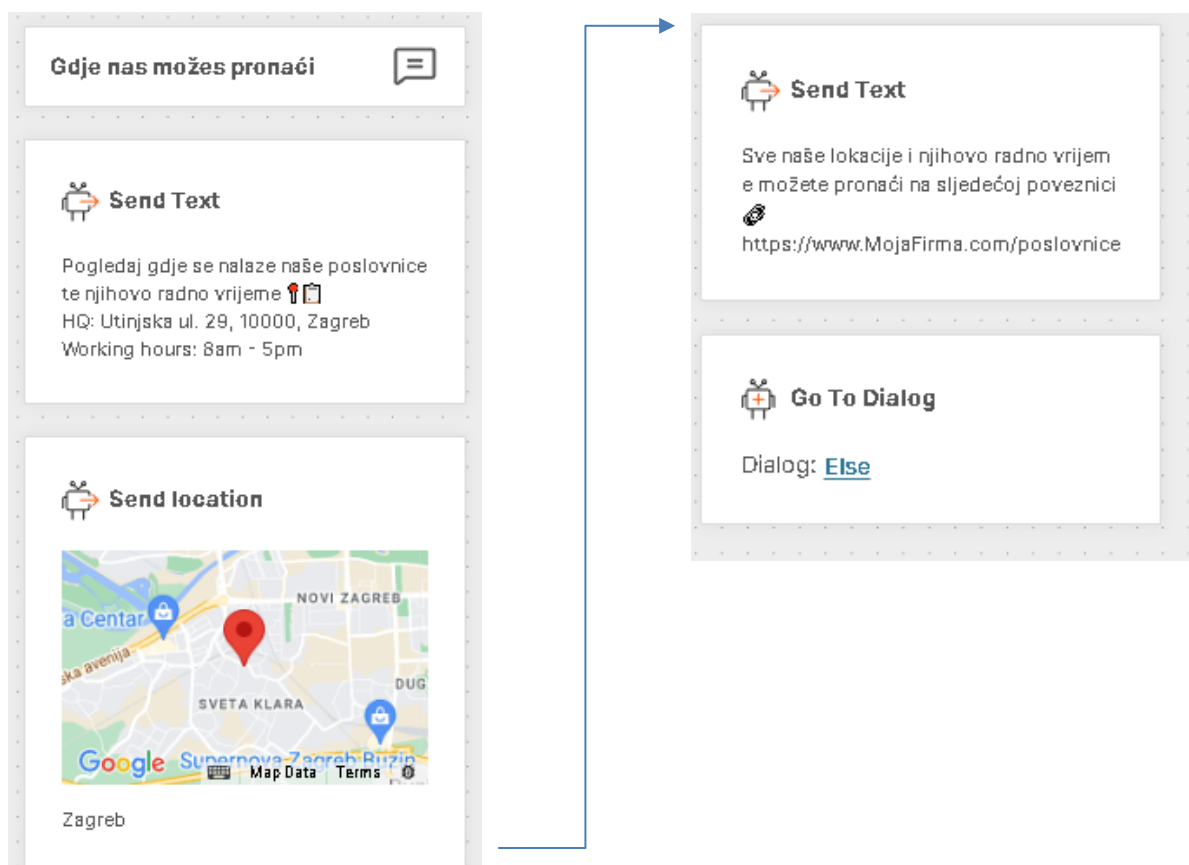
Gdje nas možes pronaći

Send Text

Pogledaj gdje se nalaze naše poslovnice te njihovo radno vrijeme 📍📋
HQ: Utinjska ul. 29, 10000, Zagreb
Working hours: 8am - 5pm

Send location

a Centar
NOVI ZAGREB
ska avenija
DUG
SVETA KLARA
Google
Supernova Zagreb Buzin
Map Data
Terms

Zagreb

Send Text

Sve naše lokacije i njihovo radno vrijeme možete pronaći na sljedećoj poveznici 🔗
https://www.MojaFirma.com/poslovnice

Go To Dialog

Dialog: Else